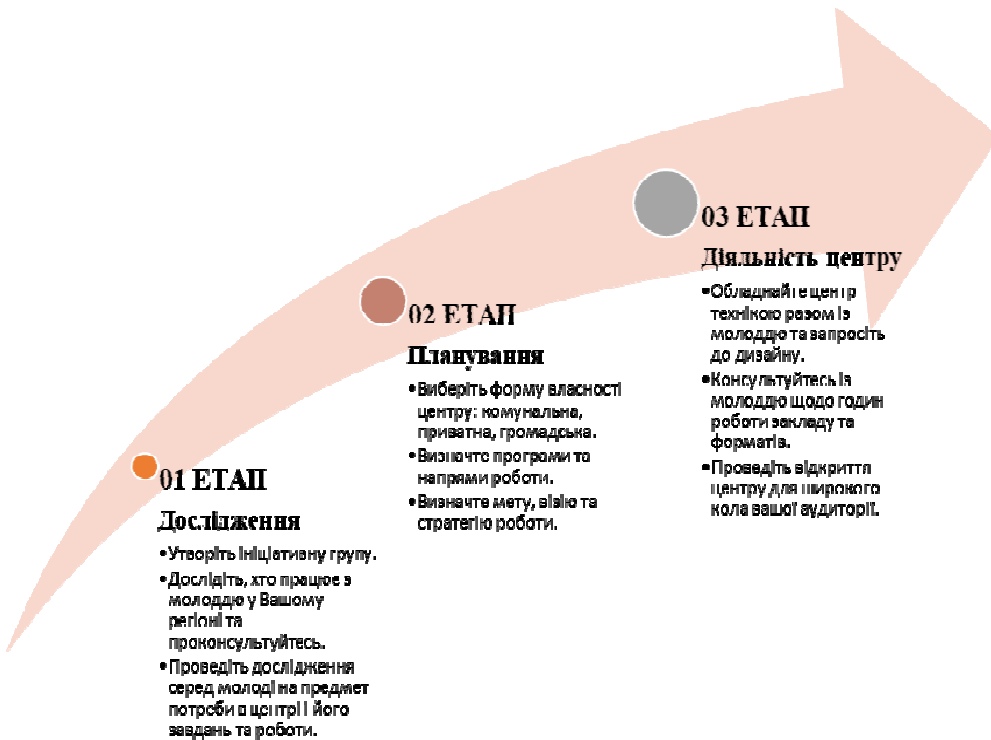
03 ЕТАП

Діяльність центру

• Облаштуйте центр технікою разом із молоддю та запросіть до дизайну.
• Консультуйтесь із молоддю щодо годин роботи закладу та форматів.
• Проведіть відкриття центру для широкого кола вашої аудиторії.

02 ЕТАП

Планування

• Виберіть форму власності центру: комунальна, приватна, громадська.
• Визначте програми та напрями роботи.
• Визначте мету, візію та стратегію роботи.

01 ЕТАП

Дослідження

• Утворіть ініціативну групу.
• Дослідіть, хто працює з молоддю у Вашому регіоні та проконсультуйтесь.
• Проведіть дослідження серед молоді на предмет потреби в центрі і його завдань та роботи.